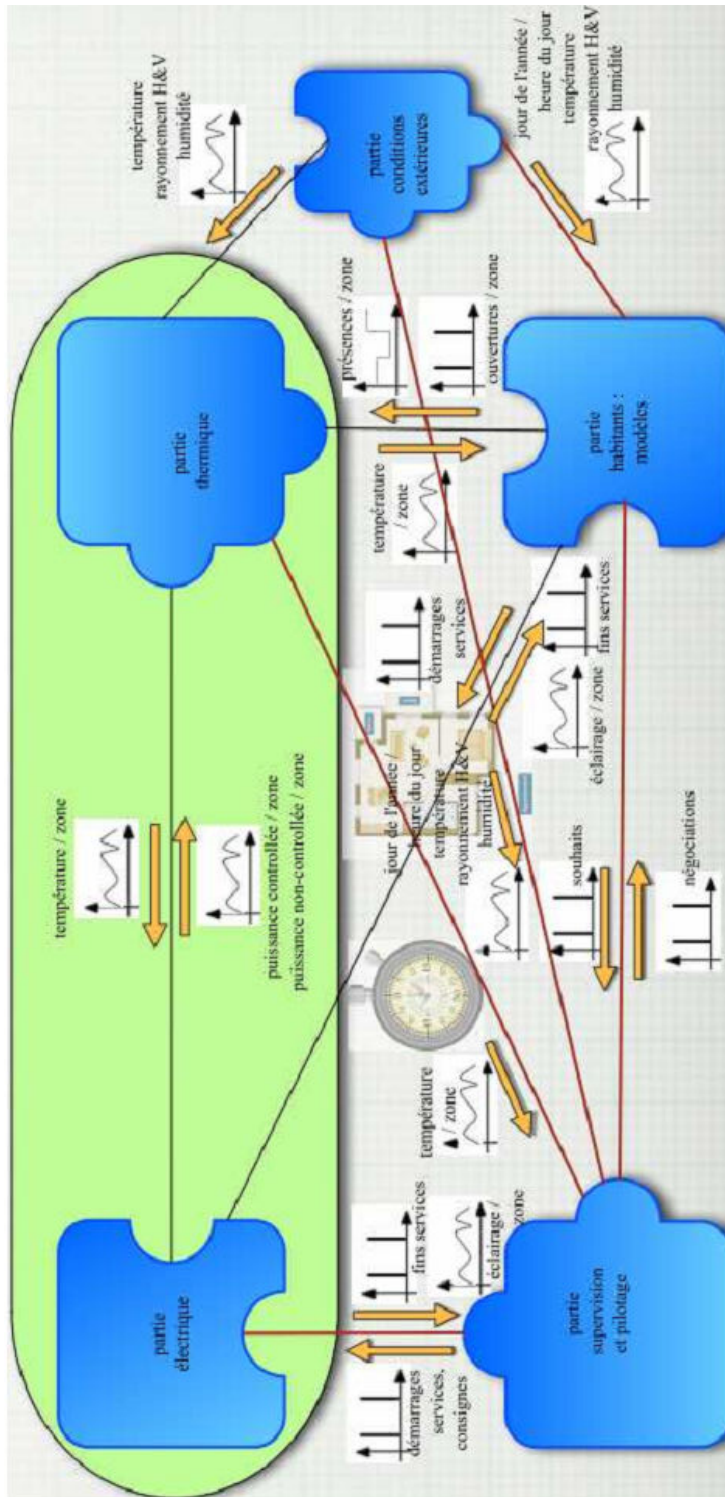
température
rayonnement H&V
humidité

partie
conditions
extérieures

jour de l'année /
heure du jour
température
rayonnement H&V
humidité

partie
thermique

présences / zone

ouvertures / zone

partie
habitants :
modèles

température
/ zone

démarrages
services

fins services

éclairage / zone

jour de l'année /
heure du jour
température
rayonnement H&V
humidité

température / zone

puissance controllée / zone
puissance non-controllée / zone

souhaits

négociations

température
/ zone

partie
électrique

fins services

éclairage /
zone

partie
supervision
et pilotage

démarrages
services,
consignes